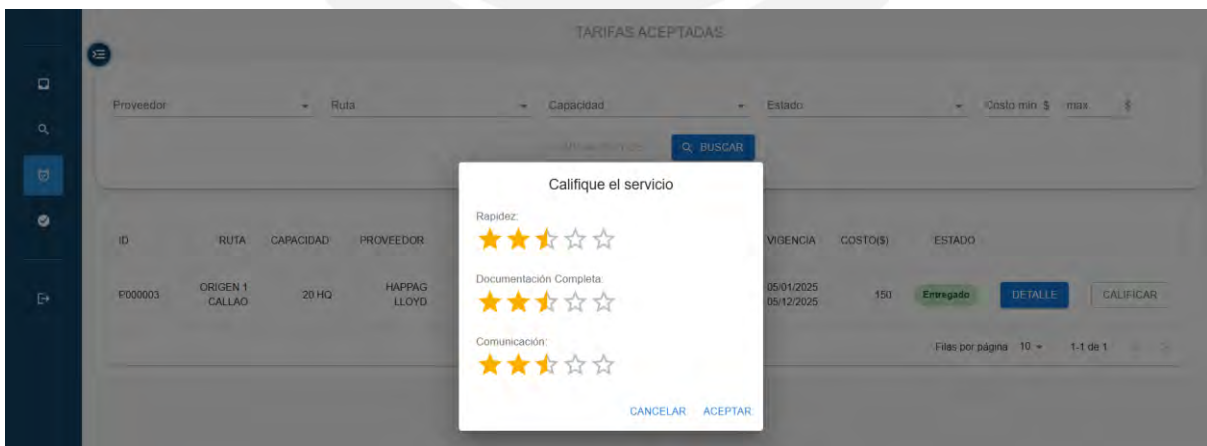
TARIFAS ACEPTADAS

Proveedor
Ruta
Capacidad
Estado
Costo min $
max
$

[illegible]
BUSCAR

| ID | RUTA | CAPACIDAD | PROVEEDOR | | VIGENCIA | COSTO($) | ESTADO | | |
|---|---|---|---|---|---|---|---|---|---|
| F000003 | ORIGEN 1 CALLAO | 20 HQ | HAPPAG LLOYD | | 05/01/2025 05/12/2025 | 150 | Entregado | DETALLE | CALIFICAR |

Filas por página 10
1-1 de 1

Califique el servicio

Rapidez:

Documentación Completa:

Comunicación:

CANCELAR
ACEPTAR